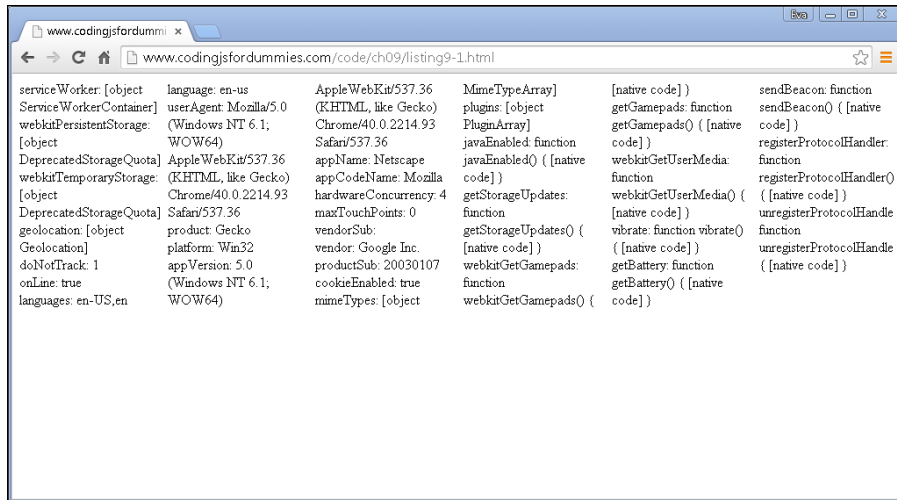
www.codingjsfordummi ×

Eva

www.codingjsfordummies.com/code/ch09/listing9-1.html

serviceWorker: [object ServiceWorkerContainer] webkitPersistentStorage: [object DeprecatedStorageQuota] webkitTemporaryStorage: [object DeprecatedStorageQuota] geolocation: [object Geolocation] doNotTrack: 1 onLine: true languages: en-US,en

language: en-us userAgent: Mozilla/5.0 (Windows NT 6.1; WOW64) AppleWebKit/537.36 (KHTML, like Gecko) Chrome/40.0.2214.93 Safari/537.36 product: Gecko platform: Win32 appVersion: 5.0 (Windows NT 6.1; WOW64)

AppleWebKit/537.36 (KHTML, like Gecko) Chrome/40.0.2214.93 Safari/537.36 appName: Netscape appCodeName: Mozilla hardwareConcurrency: 4 maxTouchPoints: 0 vendorSub: vendor: Google Inc. productSub: 20030107 cookieEnabled: true mimeTypes: [object

MimeTypeArray] plugins: [object PluginArray] javaEnabled: function javaEnabled() { [native code] } getStorageUpdates: function getStorageUpdates() { [native code] } webkitGetGamepads: function webkitGetGamepads() {

[native code] } getGamepads: function getGamepads() { [native code] } webkitGetUserMedia: function webkitGetUserMedia() { [native code] } vibrate: function vibrate() { [native code] } getBattery: function getBattery() { [native code] }

sendBeacon: function sendBeacon() { [native code] } registerProtocolHandler: function registerProtocolHandler() { [native code] } unregisterProtocolHandle function unregisterProtocolHandle { [native code] }